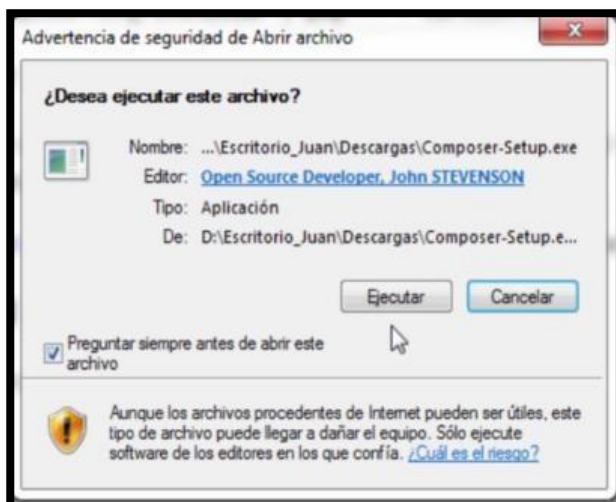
Advertencia de seguridad de Abrir archivo

¿Desea ejecutar este archivo?

Nombre: ...\Escritorio_Juan\Descargas\Composer-Setup.exe

Editor: Open Source Developer, John STEVENSON

Tipo: Aplicación

De: D:\Escritorio_Juan\Descargas\Composer-Setup.e...

Ejecutar

Cancelar

Preguntar siempre antes de abrir este archivo

Aunque los archivos procedentes de Internet pueden ser útiles, este tipo de archivo puede llegar a dañar el equipo. Sólo ejecute software de los editores en los que confía. ¿Cuál es el riesgo?